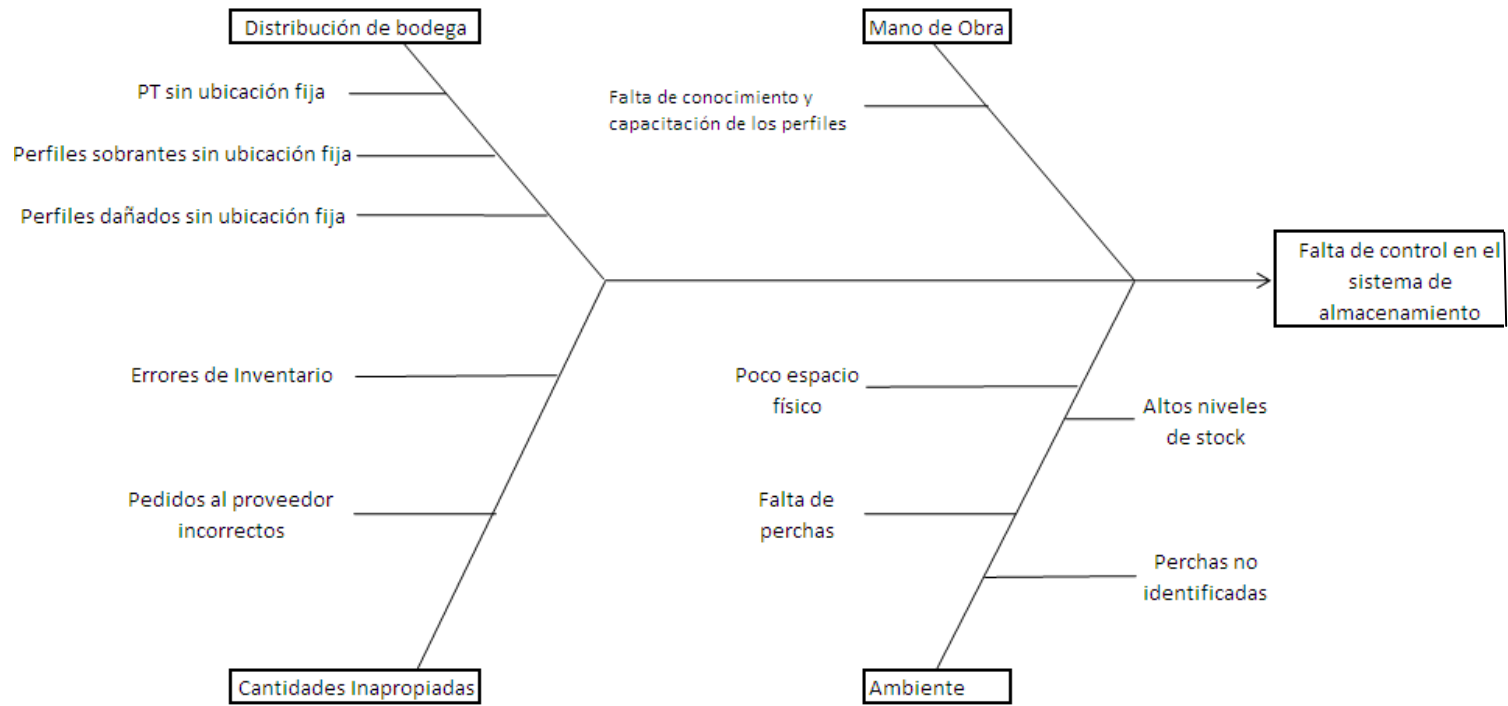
Distribución de bodega

PT sin ubicación fija

Perfiles sobrantes sin ubicación fija

Perfiles dañados sin ubicación fija

Mano de Obra

Falta de conocimiento y capacitación de los perfiles

Falta de control en el sistema de almacenamiento

Errores de Inventario

Pedidos al proveedor incorrectos

Poco espacio físico

Altos niveles de stock

Falta de perchas

Perchas no identificadas

Cantidades Inapropiadas

Ambiente